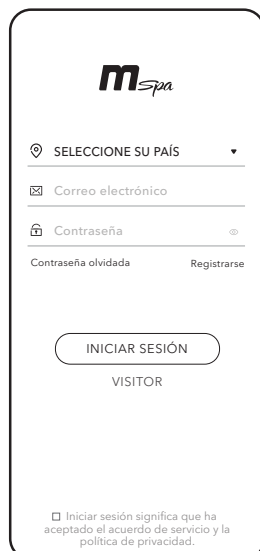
m spa

SELECCIONE SU PAÍS

Correo electrónico

Contraseña

Contraseña olvidada

Registrarse

INICIAR SESIÓN

VISITOR

Iniciar sesión significa que ha aceptado el acuerdo de servicio y la política de privacidad.